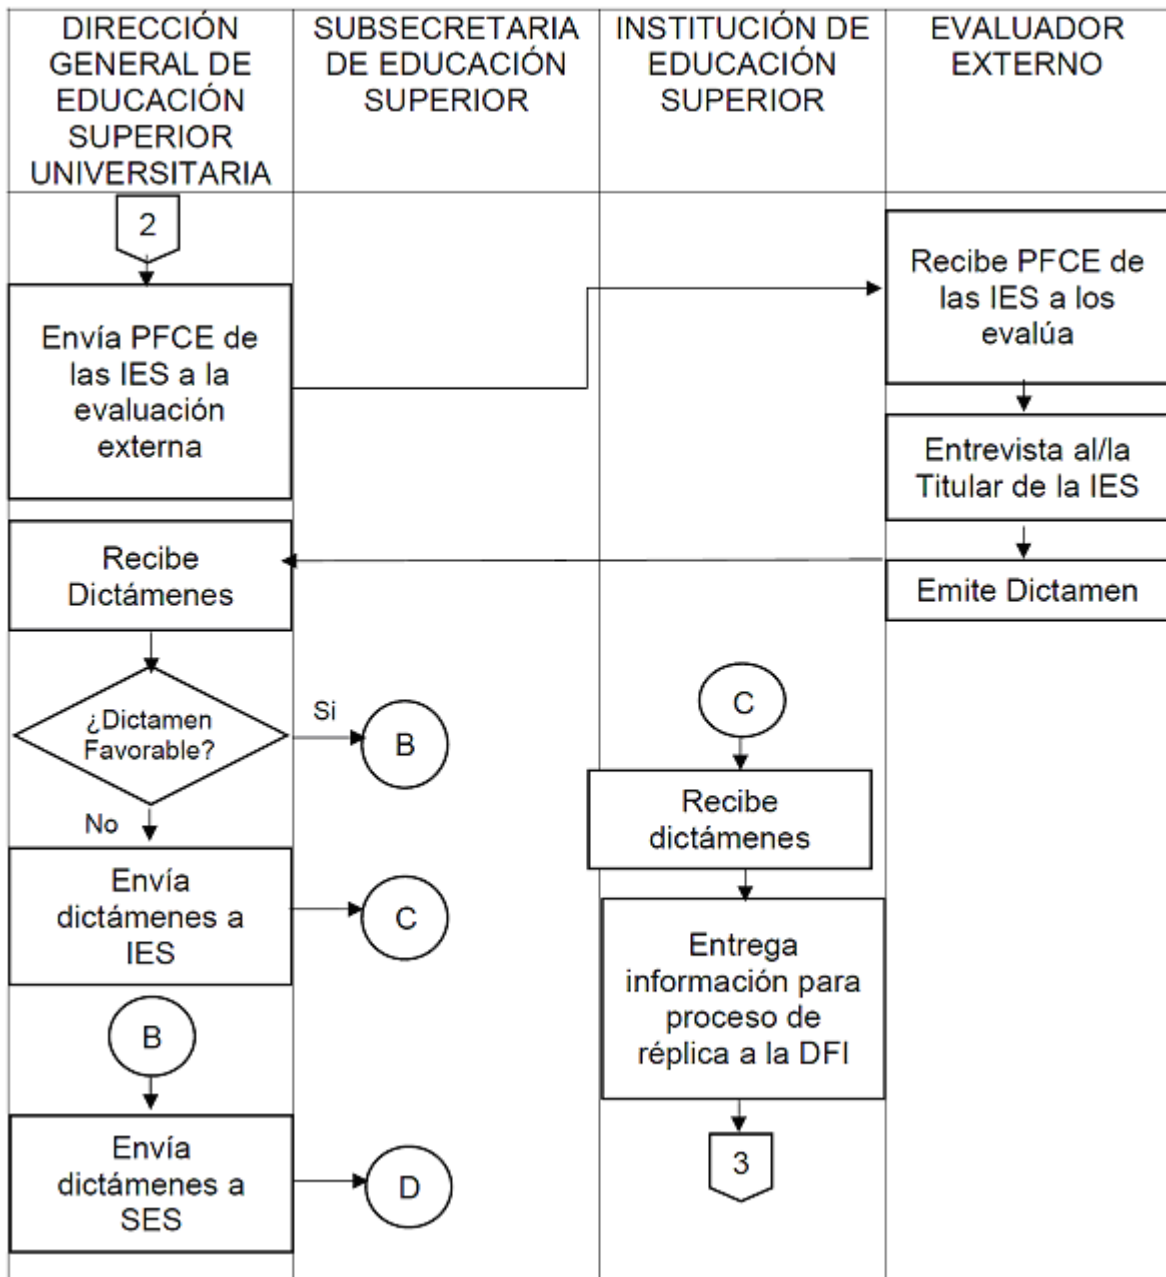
| DIRECCIÓN GENERAL DE EDUCACIÓN SUPERIOR UNIVERSITARIA | SUBSECRETARIA DE EDUCACIÓN SUPERIOR | INSTITUCIÓN DE EDUCACIÓN SUPERIOR | EVALUADOR EXTERNO |
|---|---|---|---|

2

Envía PFCE de las IES a la evaluación externa

Recibe PFCE de las IES a los evalúa

Entrevista al/la Titular de la IES

Emite Dictamen

Recibe Dictámenes

¿Dictamen Favorable?

Si

B

No

Envía dictámenes a IES

C

B

Envía dictámenes a SES

D

C

Recibe dictámenes

Entrega información para proceso de réplica a la DFI

3